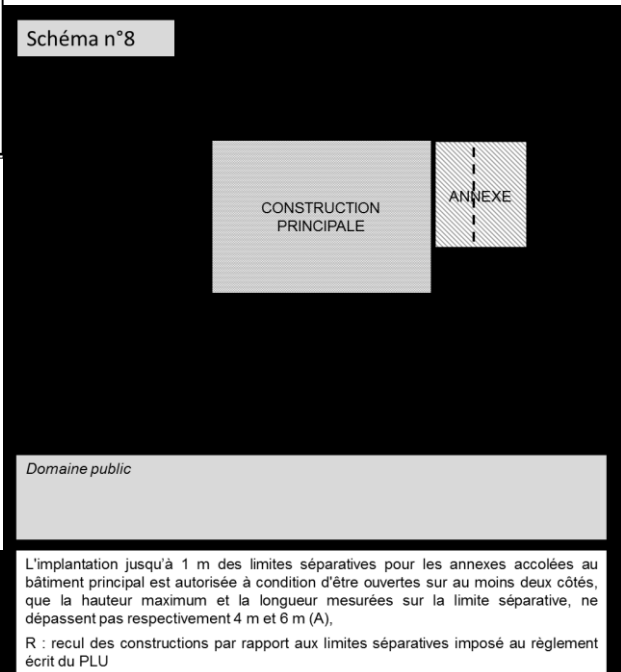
Schéma n°8

CONSTRUCTION PRINCIPALE

ANNEXE

Domaine public

L'implantation jusqu'à 1 m des limites séparatives pour les annexes accolées au bâtiment principal est autorisée à condition d'être ouvertes sur au moins deux côtés, que la hauteur maximum et la longueur mesurées sur la limite séparative, ne dépassent pas respectivement 4 m et 6 m (A),

R : recul des constructions par rapport aux limites séparatives imposé au règlement écrit du PLU